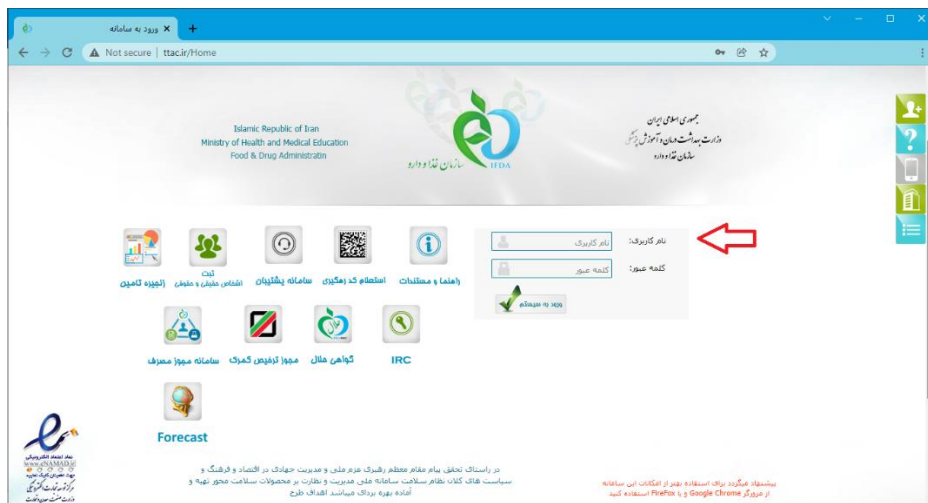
ورود به سامانه ×
+
Not secure | ttac.ir/Home

Islamic Republic of Iran
Ministry of Health and Medical Education
Food & Drug Administratin

سازمان غذا و دارو
IFDA

جمهوری اسلامی ایران
وزارت بهداشت درمان و آموزش پزشکی
سازمان غذا و دارو

نام کاربری:
نام کاربری
کلمه عبور:
کلمه عبور
ورود به سیستم

راهنما و مستندات
استعلام کد رهگیری
سامانه پشتیبان
ثبت اشخاص حقیقی و حقوقی
زنجیره تامین

IRC
گواهی حلال
مجوز ترخیص گمرکی
سامانه مجوز مصرف

Forecast

در راستای تحقق پیام مقام معظم رهبری عزم ملی و مدیریت جهادی در اقتصاد و فرهنگ و سیاست های کلان نظام سلامت سامانه ملی مدیریت و نظارت بر محصولات سلامت محور تهیه و آماده بهره برداری میباشد اهداف طرح

پیشنهاد میگردد برای استفاده بهتر از امکانات این سامانه از مرورگر Google Chrome و یا FireFox استفاده کنید

نماد اعتماد الکترونیکی
www.eNAMAD.ir
وزارت صنعت معدن و تجارت